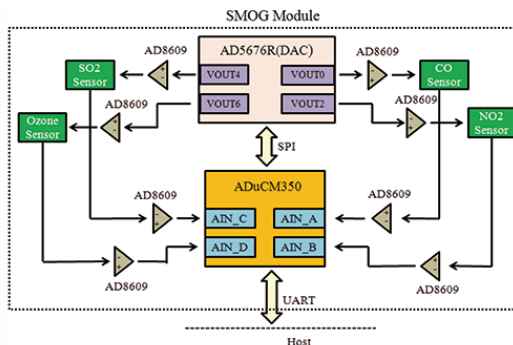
SMOG Module

AD5676R(DAC)

VOUT4
VOUT0
VOUT6
VOUT2

AD8609
SO2 Sensor
AD8609
CO Sensor
AD8609
AD8609
Ozone Sensor
NO2 Sensor

SPI

ADuCM350

AD8609
AIN_C
AIN_A
AD8609
AIN_D
AIN_B
AD8609
AD8609

UART

Host